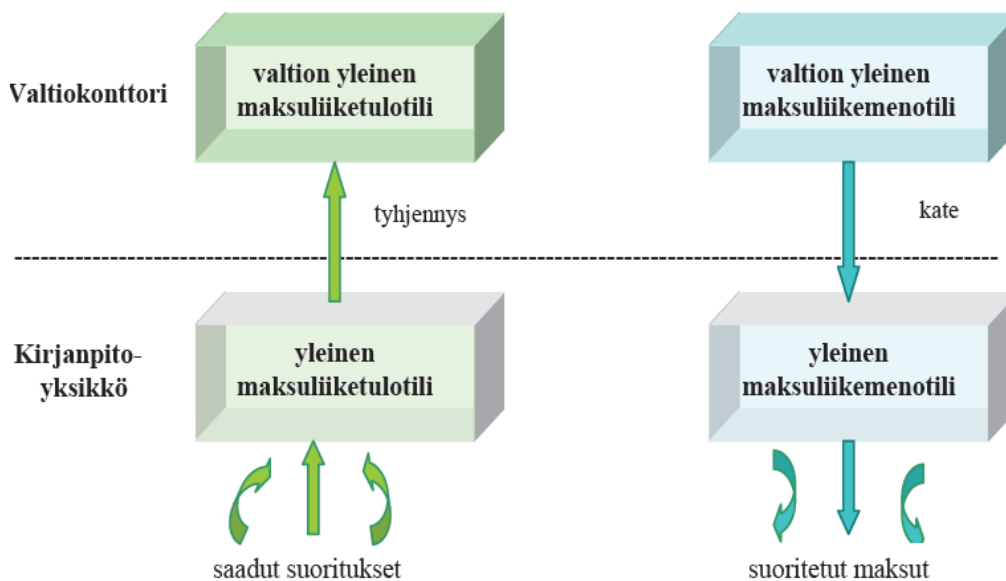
Valtiokonttori

valtion yleinen maksuliiketulotili

valtion yleinen maksuliikemenotili

tyhjennys

kate

Kirjanpito-yksikkö

yleinen maksuliiketulotili

yleinen maksuliikemenotili

saadut suoritukset

suoritetut maksut